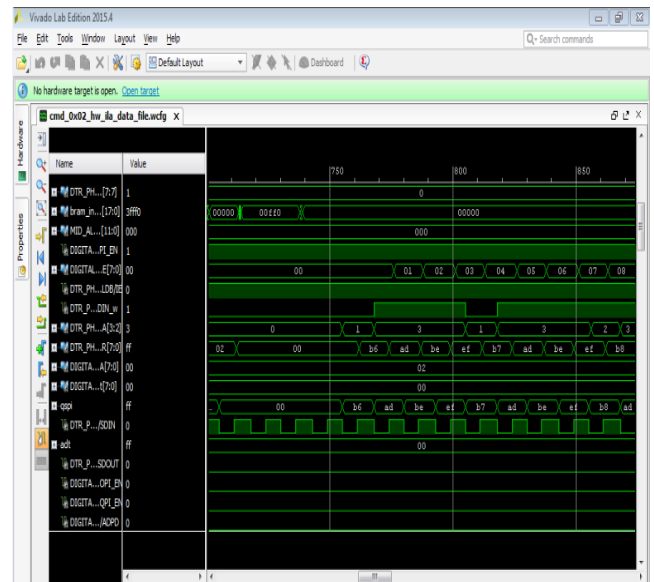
Vivado Lab Edition 2015.4

File Edit Tools Window Layout View Help

Search commands

Default Layout

Dashboard

No hardware target is open. Open target

Hardware

Properties

cmd_0x02_hw_ila_data_file.wcfg

| Name | Value |
|---|---|
| DTR_PH...[7:7] | 1 |
| bram_in...[17:0] | 2fff0 |
| MID_AL...[11:0] | 000 |
| DIGITA...PI_EN | 1 |
| DIGITAL...E[7:0] | 00 |
| DTR_PH...LDB/IE | 0 |
| DTR_P...DIN_w | 1 |
| DTR_PH...A[3:2] | 3 |
| DTR_PH...R[7:0] | ff |
| DIGITA...A[7:0] | 00 |
| DIGITA...t[7:0] | 00 |
| qspi | ff |
| DTR_P.../SDIN | 0 |
| adt | ff |
| DTR_P...SDOUT | 0 |
| DIGITA...OPI_EN | 0 |
| DIGITA...QPI_EN | 0 |
| DIGITA.../ADPD | 0 |

750 800 850

0

00000 00ff0 00000

000

00 01 02 03 04 05 06 07 08

0 1 3 1 3 2 3

02 00 b6 ad be ef b7 ad be ef b8

02

00

00 b6 ad be ef b7 ad be ef b8 ad

00